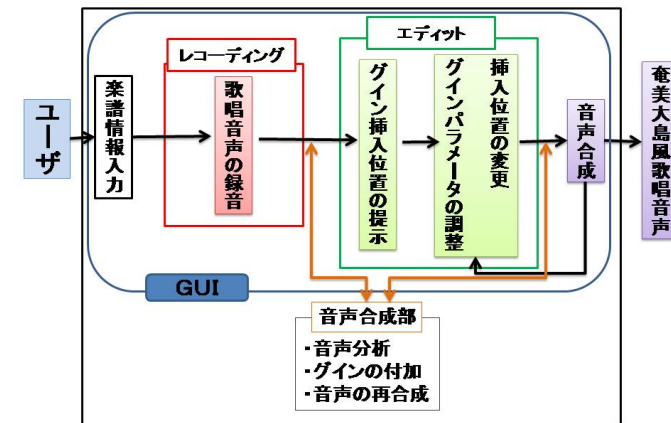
ユーザ

楽譜情報入力

レコーディング

歌唱音声の録音

エディット

グイン挿入位置の提示

グインパラメータの調整

挿入位置の変更

音声合成

奄美大島風歌唱音声

GUI

音声合成部

・音声分析
・グインの付加
・音声の再合成